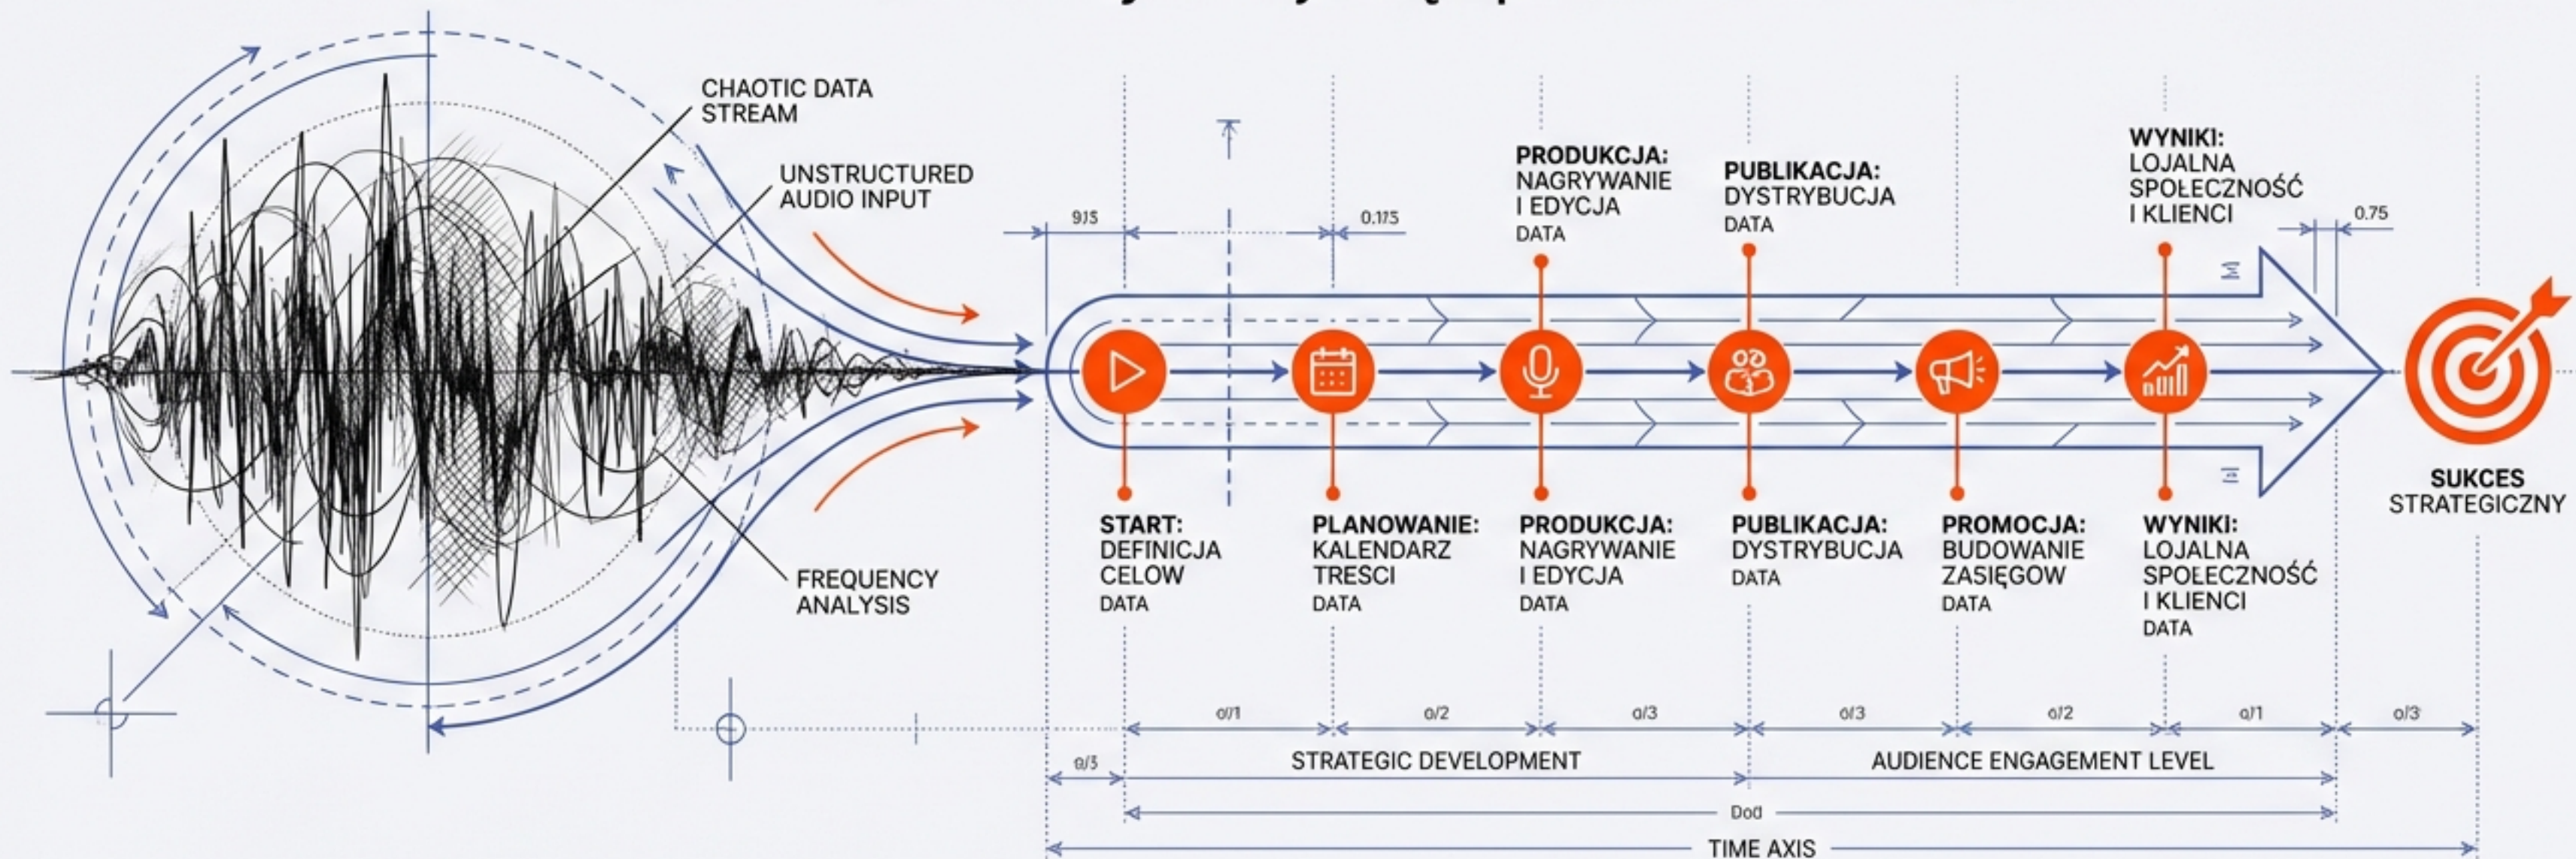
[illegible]

CHAOTIC DATA STREAM

UNSTRUCTURED AUDIO INPUT

FREQUENCY ANALYSIS

9/3

0.1/3

PRODUKCJA:
NAGRYWANIE
I EDYCJA
DATA

PUBLIKACJA:
DYSTRYBUCJA
DATA

WYNIKI:
LOJALNA
SPOŁECZNOŚĆ
I KLIENCI

0.75

START:
DEFINICJA
CELOW
DATA

PLANOWANIE:
KALENDARZ
TRESCI
DATA

PRODUKCJA:
NAGRYWANIE
I EDYCJA
DATA

PUBLIKACJA:
DYSTRYBUCJA
DATA

PROMOCJA:
BUDOWANIE
ZASIĘGOW
DATA

WYNIKI:
LOJALNA
SPOŁECZNOŚĆ
I KLIENCI
DATA

SUKCES
STRATEGICZNY

0/1 0/2 0/3 0/3 0/2 0/1 0/3

0/3

STRATEGIC DEVELOPMENT

AUDIENCE ENGAGEMENT LEVEL

Dod

TIME AXIS